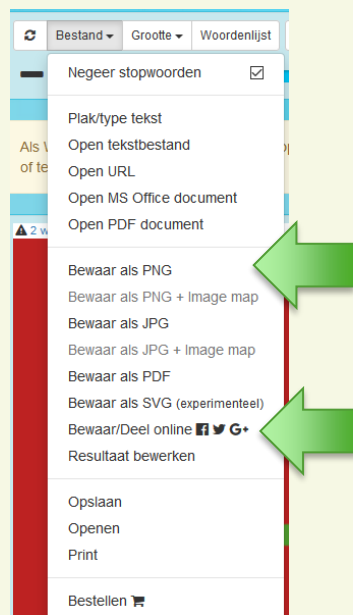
Bestand ▾ Grootte ▾ Woordenlijst

Negeer stopwoorden ☑

Plak/type tekst
Open tekstbestand
Open URL
Open MS Office document
Open PDF document

Bewaar als PNG
Bewaar als PNG + Image map
Bewaar als JPG
Bewaar als JPG + Image map
Bewaar als PDF
Bewaar als SVG (experimenteel)
Bewaar/Deel online
Resultaat bewerken

Opslaan
Openen
Print

Bestellen

Als W
of te

⚠ 2 w